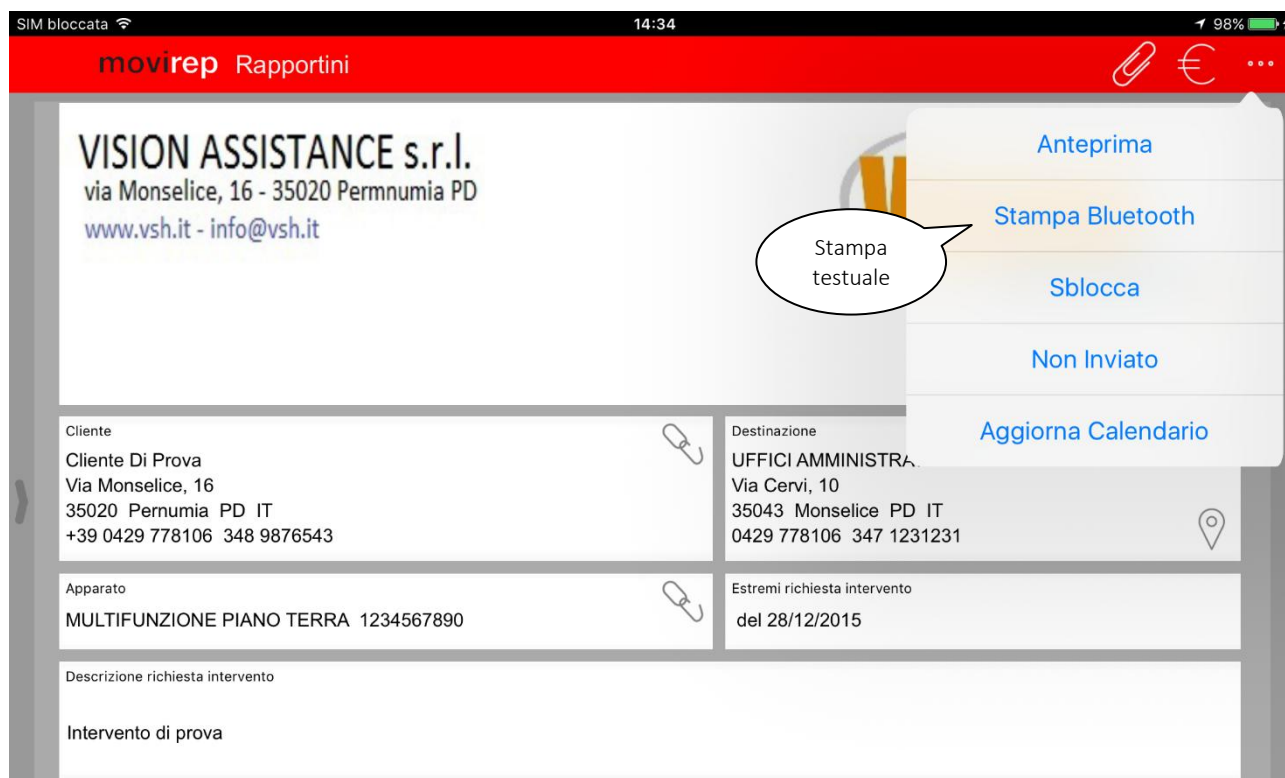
SIM bloccata 14:34 98%

movirep Rapportini

VISION ASSISTANCE s.r.l.
via Monselice, 16 - 35020 Permnumia PD
www.vsh.it - info@vsh.it

Anteprima

Stampa Bluetooth

Stampa testuale

Sblocca

Non Inviato

Aggiorna Calendario

Cliente
Cliente Di Prova
Via Monselice, 16
35020 Pernumia PD IT
+39 0429 778106 348 9876543

Destinazione
UFFICI AMMINISTRA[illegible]
Via Cervi, 10
35043 Monselice PD IT
0429 778106 347 1231231

Apparato
MULTIFUNZIONE PIANO TERRA 1234567890

Estremi richiesta intervento
del 28/12/2015

Descrizione richiesta intervento
Intervento di prova